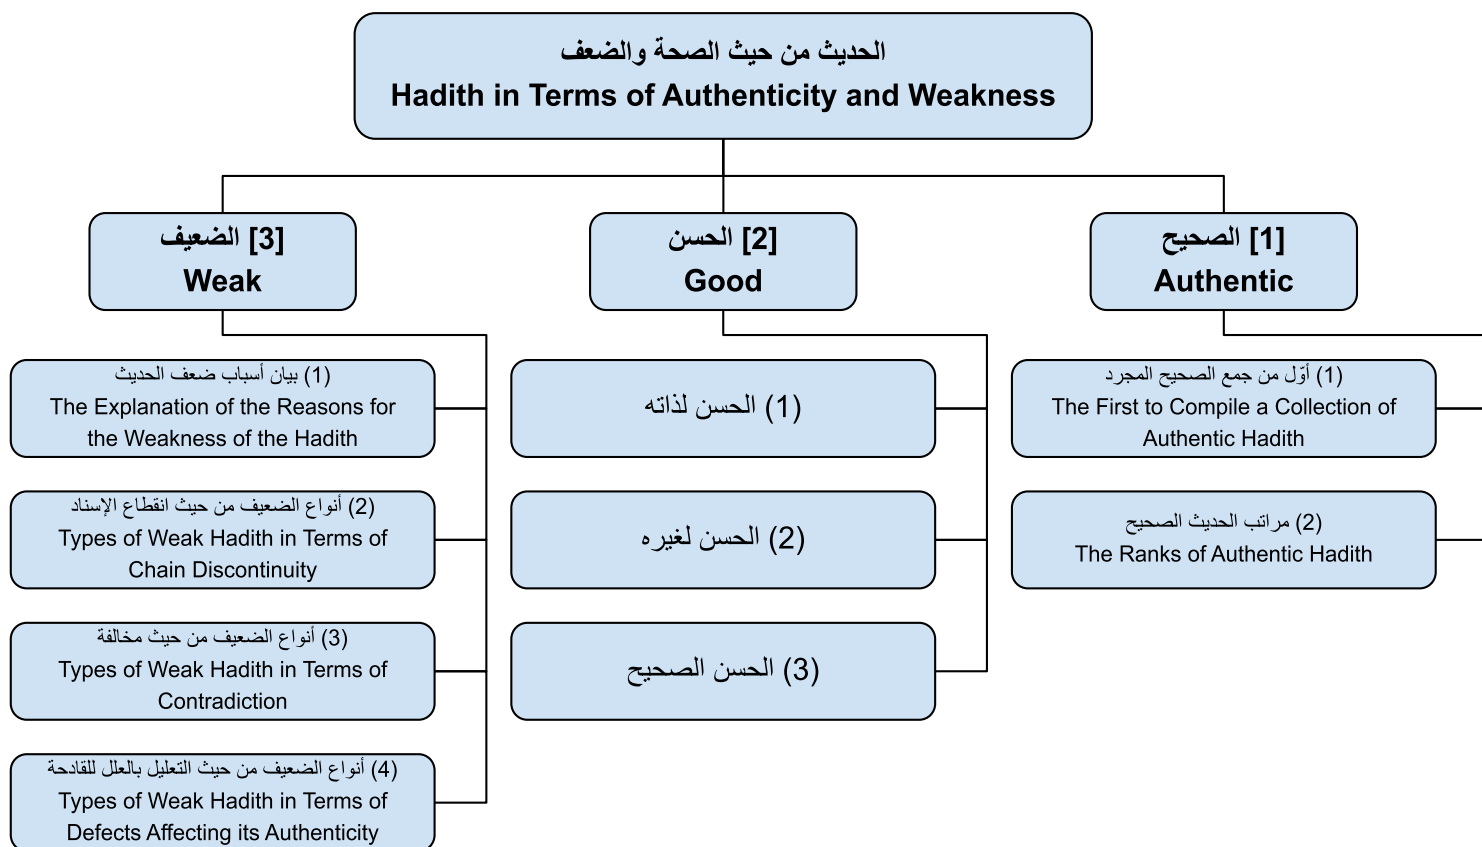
الحديث من حيث الصحة والضعف
Hadith in Terms of Authenticity and Weakness

[1] الصحيح
Authentic

(1) أوّل من جمع الصحيح المجرد
The First to Compile a Collection of Authentic Hadith

(2) مراتب الحديث الصحيح
The Ranks of Authentic Hadith

[2] الحسن
Good

(1) الحسن لذاته

(2) الحسن لغيره

(3) الحسن الصحيح

[3] الضعيف
Weak

(1) بيان أسباب ضعف الحديث
The Explanation of the Reasons for the Weakness of the Hadith

(2) أنواع الضعيف من حيث انقطاع الإسناد
Types of Weak Hadith in Terms of Chain Discontinuity

(3) أنواع الضعيف من حيث مخالفة
Types of Weak Hadith in Terms of Contradiction

(4) أنواع الضعيف من حيث التعليل بالعلل القادحة
Types of Weak Hadith in Terms of Defects Affecting its Authenticity